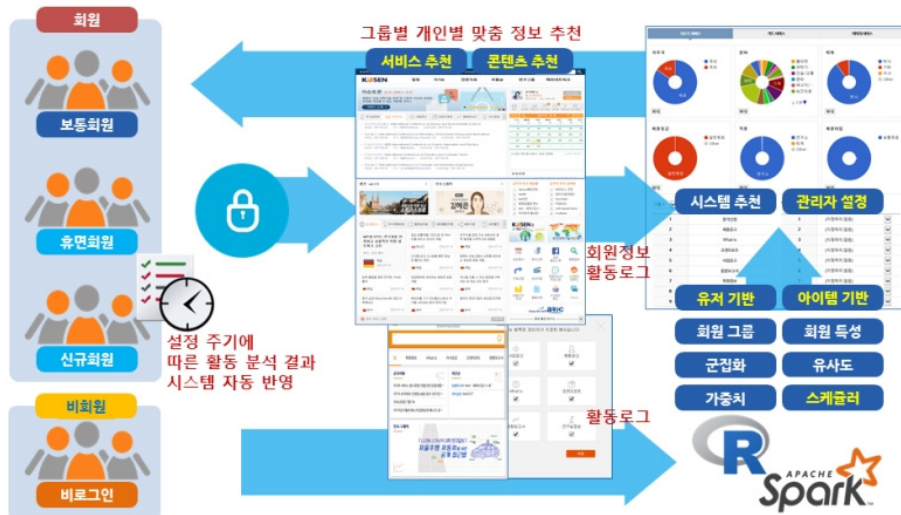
회원

보통회원

휴면회원

신규회원

비회원

비로그인

그룹별 개인별 맞춤 정보 추천

서비스 추천

콘텐츠 추천

KOSEN

설정 주기에 따른 활동 분석 결과 시스템 자동 반영

회원정보 활동로그

활동로그

시스템 추천

관리자 설정

유저 기반

아이템 기반

회원 그룹

회원 특성

군집화

유사도

가중치

스케쥴러

R

APACHE Spark